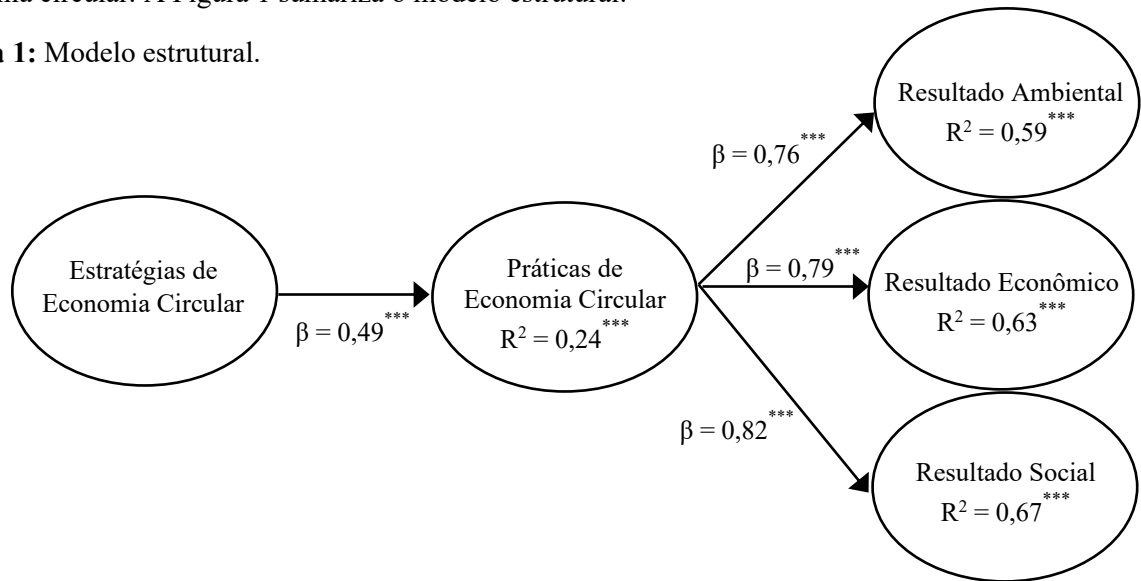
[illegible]mia circular. A Figura 1 sumariza o modelo estrutural.

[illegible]a 1: Modelo estrutural.

Resultado Ambiental
$R^2 = 0,59^{***}$

$\beta = 0,76^{***}$

Estratégias de Economia Circular

$\beta = 0,49^{***}$

Práticas de Economia Circular
$R^2 = 0,24^{***}$

$\beta = 0,79^{***}$

Resultado Econômico
$R^2 = 0,63^{***}$

$\beta = 0,82^{***}$

Resultado Social
$R^2 = 0,67^{***}$